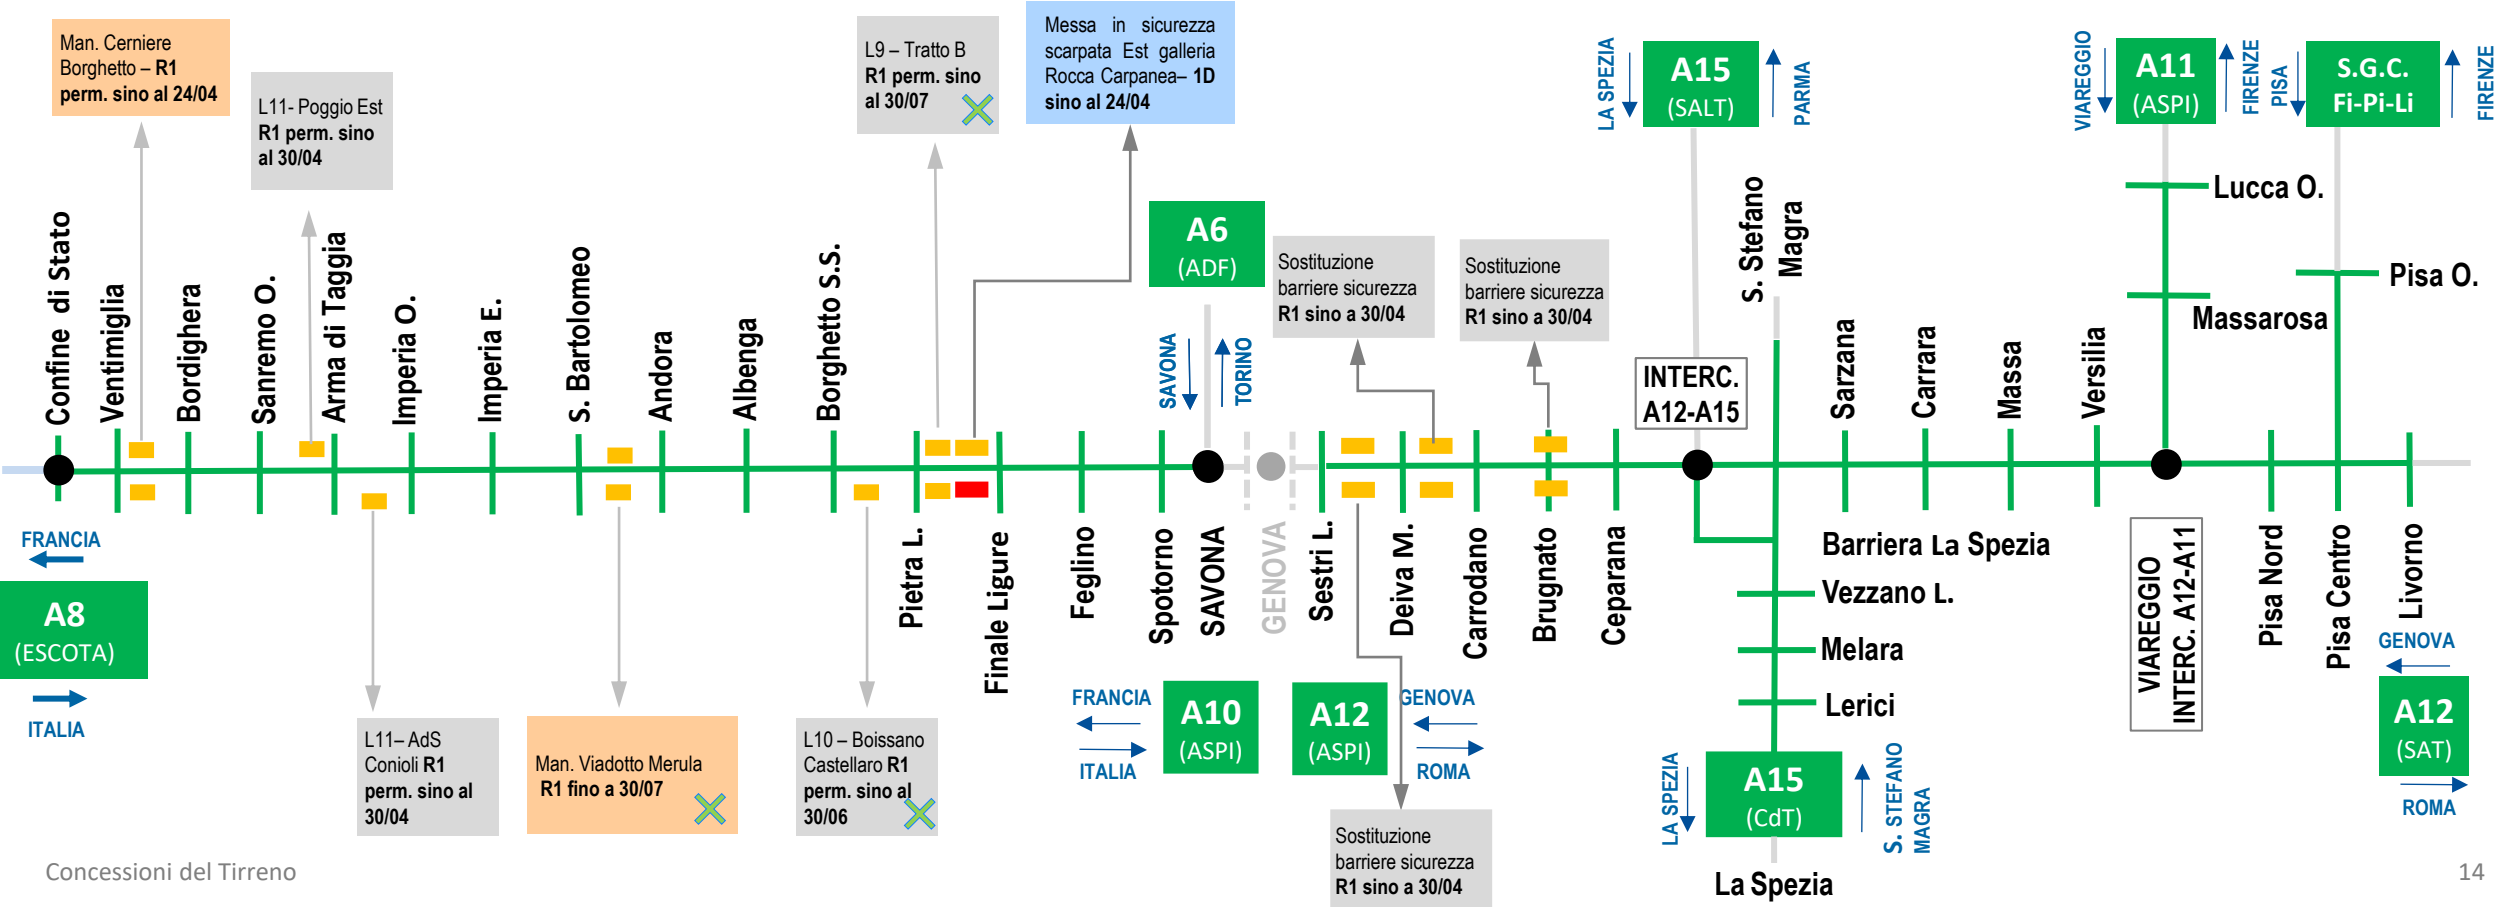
Man. Cerniere Borghetto – R1 perm. sino al 24/04

L11- Poggio Est R1 perm. sino al 30/04

L9 – Tratto B R1 perm. sino al 30/07

Messa in sicurezza scarpata Est galleria Rocca Carpanea– 1D sino al 24/04

LA SPEZIA
A15 (SALT)
PARMA

VIAREGGIO
A11 (ASPI)
FIRENZE
PISA
S.G.C. Fi-Pi-Li
FIRENZE

Lucca O.

Pisa O.

Massarosa

A6 (ADF)

Sostituzione barriere sicurezza R1 sino a 30/04

Sostituzione barriere sicurezza R1 sino a 30/04

SAVONA
TORINO

S. Stefano Magra

INTERC. A12-A15

Confine di Stato
Ventimiglia
Bordighera
Sanremo O.
Arma di Taggia
Imperia O.
Imperia E.
S. Bartolomeo
Andora
Albenga
Borghetto S.S.
Sarzana
Carrara
Massa
Versilia

FRANCIA
A8 (ESCOTA)
ITALIA

Pietra L.
Finale Ligure
Feglino
Spotorno
SAVONA
GENOVA
Sestri L.
Deiva M.
Carrodano
Brugnato
Ceparana

Barriera La Spezia
Vezzano L.
Melara
Lerici

VIAREGGIO INTERC. A12-A11
Pisa Nord
Pisa Centro
Livorno

GENOVA
A12 (SAT)
ROMA

FRANCIA
ITALIA
A10 (ASPI)
A12 (ASPI)
GENOVA
ROMA

L11– AdS Conioli R1 perm. sino al 30/04

Man. Viadotto Merula R1 fino a 30/07

L10 – Boissano Castellaro R1 perm. sino al 30/06

LA SPEZIA
A15 (CdT)
S. STEFANO MAGRA

Sostituzione barriere sicurezza R1 sino a 30/04

La Spezia

Concessioni del Tirreno

14